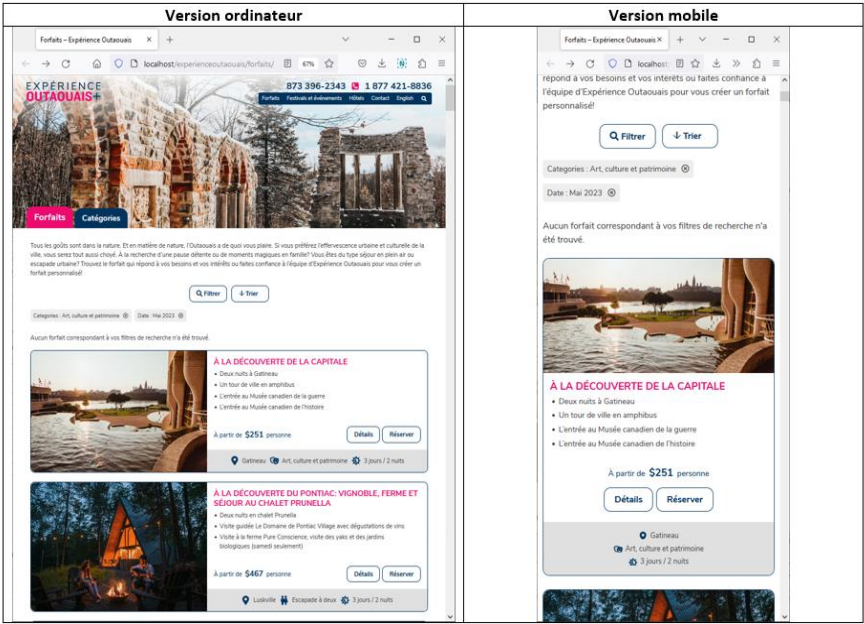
| Version ordinateur | Version mobile |
|---|---|

Forfaits – Expérience Outaouais ×
localhost/experienceoutaouais/forfaits/ 67%

EXPÉRIENCE OUTAOUAIS
873 396-2343 1 877 421-8836
Forfaits Festivals et événements Hôtels Contact English

Forfaits Catégories

Tous les goûts sont dans la nature. Et en matière de nature, l'Outaouais a de quoi vous plaire. Si vous préférez l'effervescence urbaine et culturelle de la ville, vous serez tout aussi choyé. À la recherche d'une pause détente ou de moments magiques en famille? Vous êtes du type séjour en plein air ou escapade urbaine? Trouvez le forfait qui répond à vos besoins et vos intérêts ou faites confiance à l'équipe d'Expérience Outaouais pour vous créer un forfait personnalisé!

Filtrer Trier

Categories : Art, culture et patrimoine Date : Mai 2023

Aucun forfait correspondant à vos filtres de recherche n'a été trouvé.

À LA DÉCOUVERTE DE LA CAPITALE
• Deux nuits à Gatineau
• Un tour de ville en amphibus
• L'entrée au Musée canadien de la guerre
• L'entrée au Musée canadien de l'histoire

À partir de $251 personne Détails Réserver

Gatineau Art, culture et patrimoine 3 jours / 2 nuits

À LA DÉCOUVERTE DU PONTIAC: VIGNOBLE, FERME ET SÉJOUR AU CHALET PRUNELLA
• Deux nuits en chalet Prunella
• Visite guidée Le Domaine de Pontiac Village avec dégustations de vins
• Visite à la ferme Pure Conscience, visite des yaks et des jardins biologiques (samedi seulement)

À partir de $467 personne Détails Réserver

Luskville Escapade à deux 3 jours / 2 nuits

Forfaits – Expérience Outaouais ×
localhost

répond à vos besoins et vos intérêts ou faites confiance à l'équipe d'Expérience Outaouais pour vous créer un forfait personnalisé!

Filtrer Trier

Categories : Art, culture et patrimoine

Date : Mai 2023

Aucun forfait correspondant à vos filtres de recherche n'a été trouvé.

À LA DÉCOUVERTE DE LA CAPITALE
• Deux nuits à Gatineau
• Un tour de ville en amphibus
• L'entrée au Musée canadien de la guerre
• L'entrée au Musée canadien de l'histoire

À partir de $251 personne

Détails Réserver

Gatineau
Art, culture et patrimoine
3 jours / 2 nuits